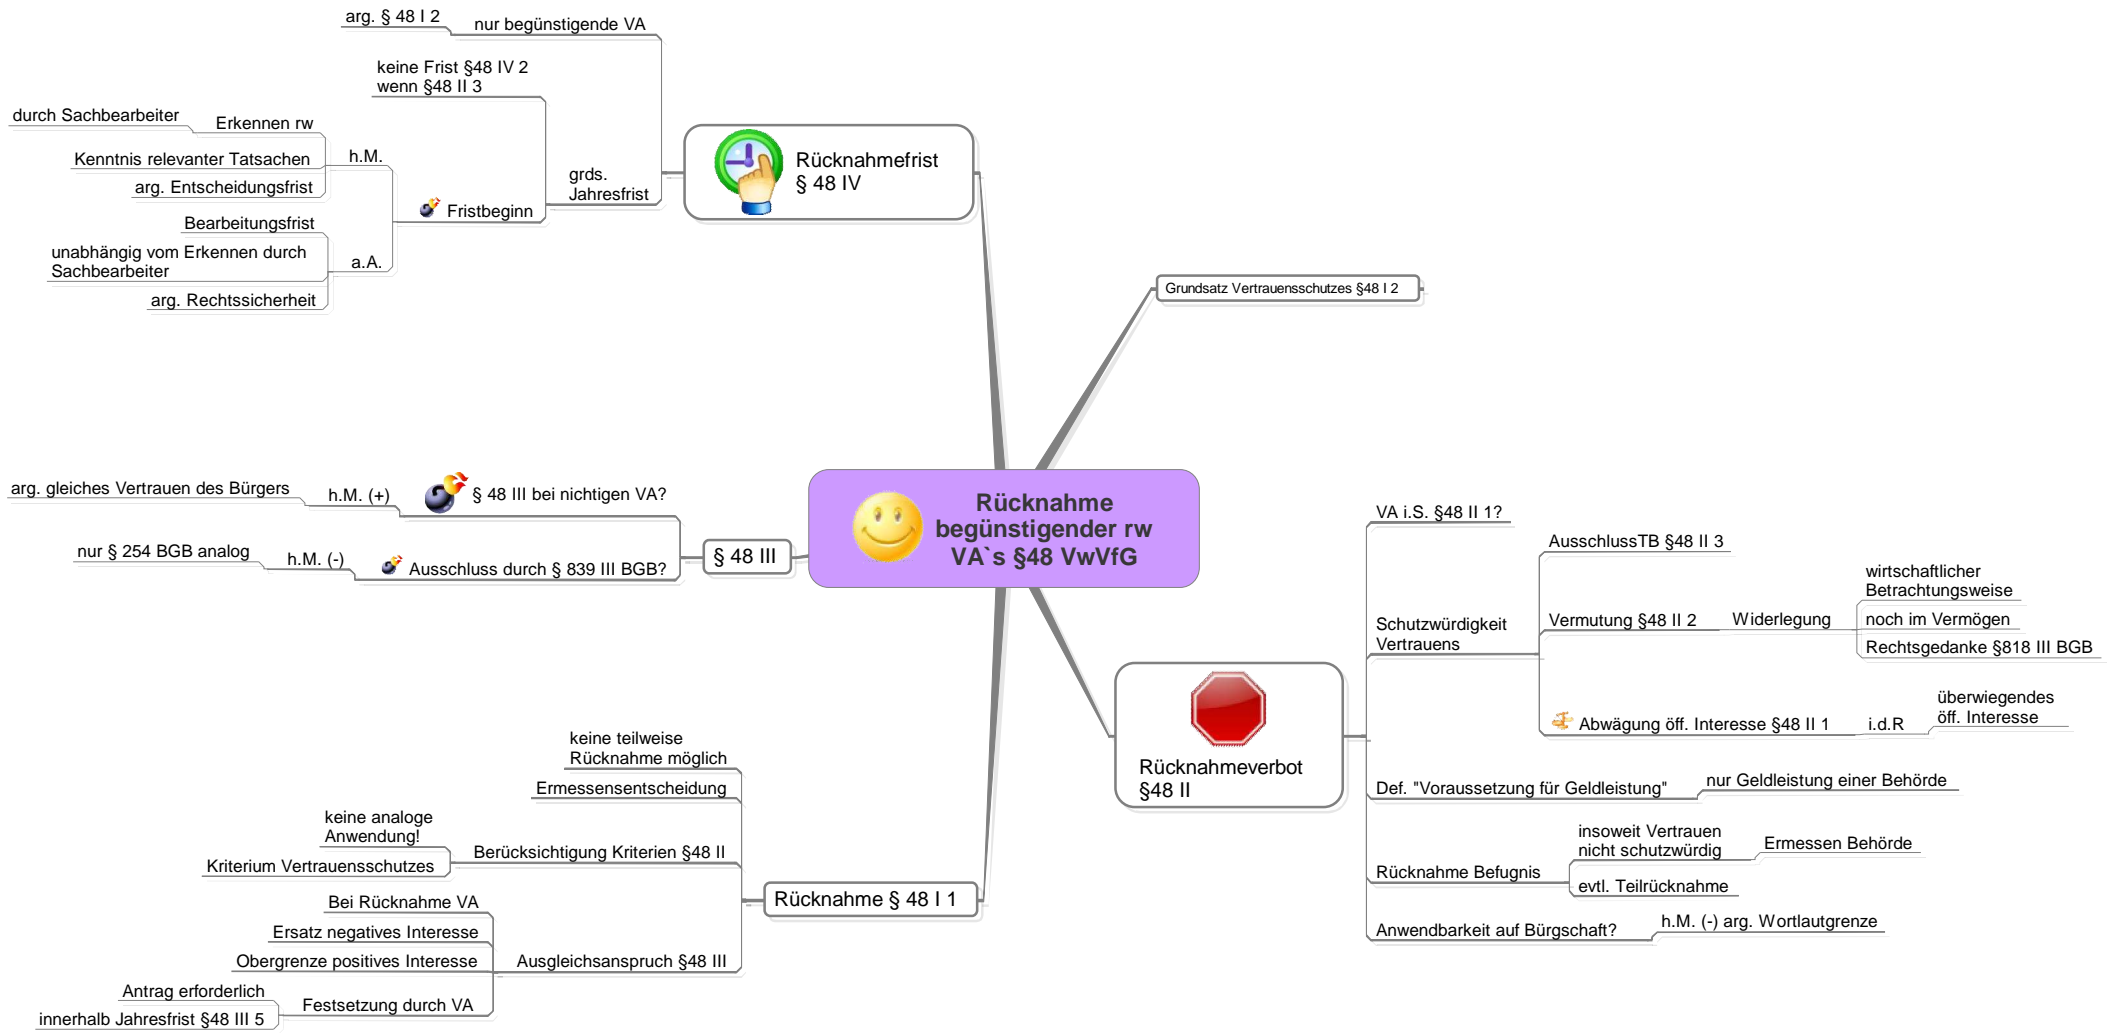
Rücknahme begünstigender rw VA`s §48 VwVfG

Rücknahmefrist § 48 IV

nur begünstigende VA
arg. § 48 I 2

grds. Jahresfrist
keine Frist §48 IV 2 wenn §48 II 3

Fristbeginn
h.M.
Erkennen rw
durch Sachbearbeiter
Kenntnis relevanter Tatsachen
arg. Entscheidungsfrist
a.A.
Bearbeitungsfrist
unabhängig vom Erkennen durch Sachbearbeiter
arg. Rechtssicherheit

Grundsatz Vertrauensschutzes §48 I 2

§ 48 III
§ 48 III bei nichtigen VA?
h.M. (+)
arg. gleiches Vertrauen des Bürgers
Ausschluss durch § 839 III BGB?
h.M. (-)
nur § 254 BGB analog

Rücknahmeverbot §48 II
VA i.S. §48 II 1?
Schutzwürdigkeit Vertrauens
AusschlussTB §48 II 3
Vermutung §48 II 2
Widerlegung
wirtschaftlicher Betrachtungsweise
noch im Vermögen
Rechtsgedanke §818 III BGB
Abwägung öff. Interesse §48 II 1
i.d.R
überwiegendes öff. Interesse
Def. "Voraussetzung für Geldleistung"
nur Geldleistung einer Behörde
Rücknahme Befugnis
insoweit Vertrauen nicht schutzwürdig
Ermessen Behörde
evtl. Teilrücknahme
Anwendbarkeit auf Bürgschaft?
h.M. (-) arg. Wortlautgrenze

Rücknahme § 48 I 1
keine teilweise Rücknahme möglich
Ermessensentscheidung
Berücksichtigung Kriterien §48 II
keine analoge Anwendung!
Kriterium Vertrauensschutzes
Ausgleichsanspruch §48 III
Bei Rücknahme VA
Ersatz negatives Interesse
Obergrenze positives Interesse
Festsetzung durch VA
Antrag erforderlich
innerhalb Jahresfrist §48 III 5